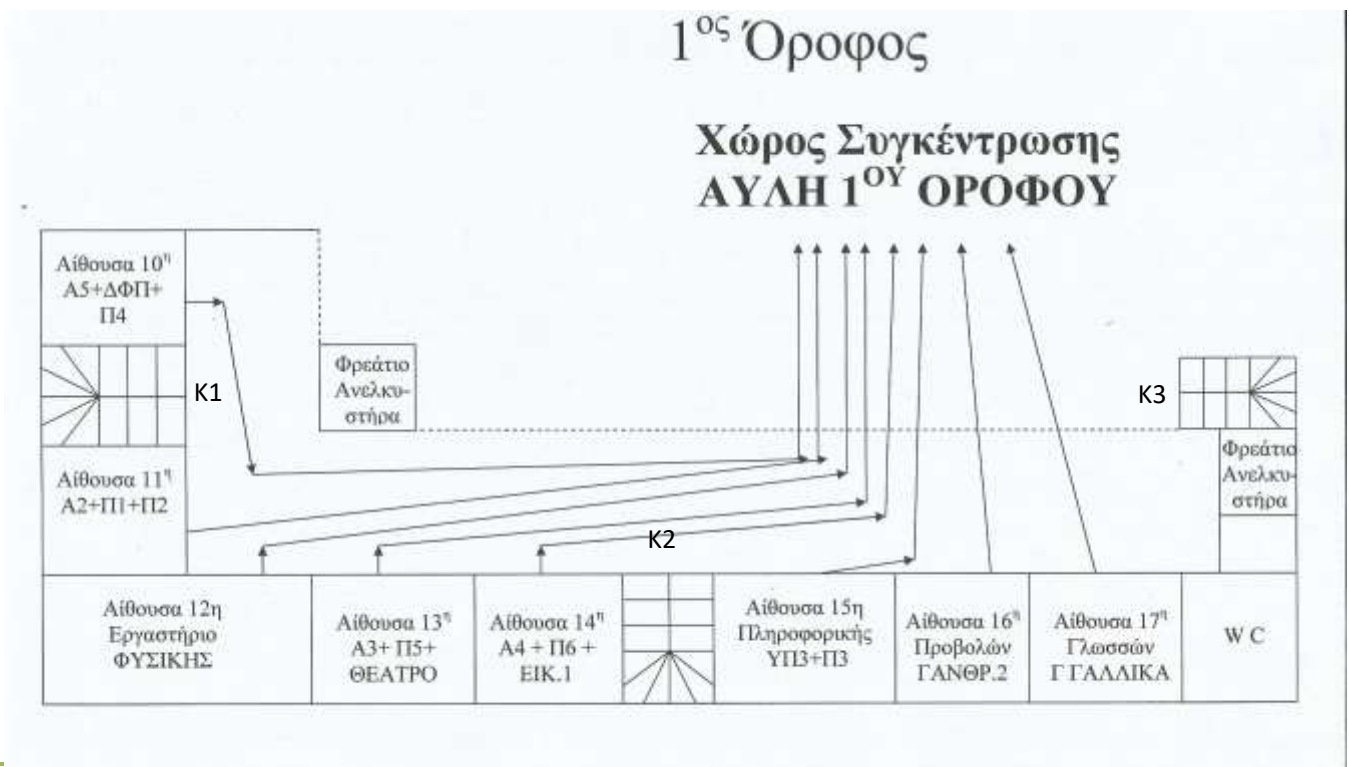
$1^{ος}$ Όροφος

Χώρος Συγκέντρωσης
ΑΥΛΗ $1^{ΟΥ}$ ΟΡΟΦΟΥ

Αίθουσα $10^{η}$
Α5+ΔΦΠ+
Π4

Κ1

Φρεάτιο
Ανελκυστήρα

Κ3

Αίθουσα $11^{η}$
Α2+Π1+Π2

Φρεάτιο
Ανελκυστήρα

Κ2

Αίθουσα 12η
Εργαστήριο
ΦΥΣΙΚΗΣ

Αίθουσα $13^{η}$
Α3+ Π5+
ΘΕΑΤΡΟ

Αίθουσα $14^{η}$
Α4 + Π6 +
ΕΙΚ.1

Αίθουσα 15η
Πληροφορικής
ΥΠ3+Π3

Αίθουσα $16^{η}$
Προβολών
ΓΑΝΘΡ.2

Αίθουσα $17^{η}$
Γλωσσών
Γ ΓΑΛΛΙΚΑ

W C